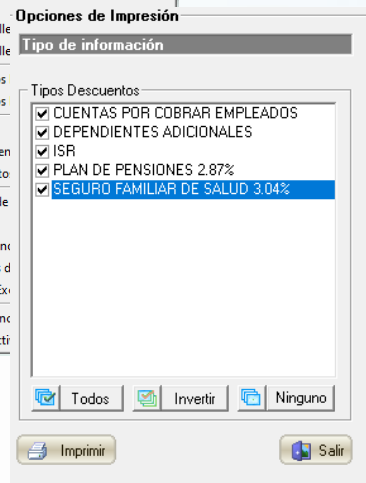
Opciones de Impresión

Tipo de información

Tipos Descuentos

CUENTAS POR COBRAR EMPLEADOS
DEPENDIENTES ADICIONALES
ISR
PLAN DE PENSIONES 2.87%
SEGURO FAMILIAR DE SALUD 3.04%

Todos
Invertir
Ninguno

Imprimir
Salir

lle
lle
s
s
en
to
le
no
d
xo
no
cti